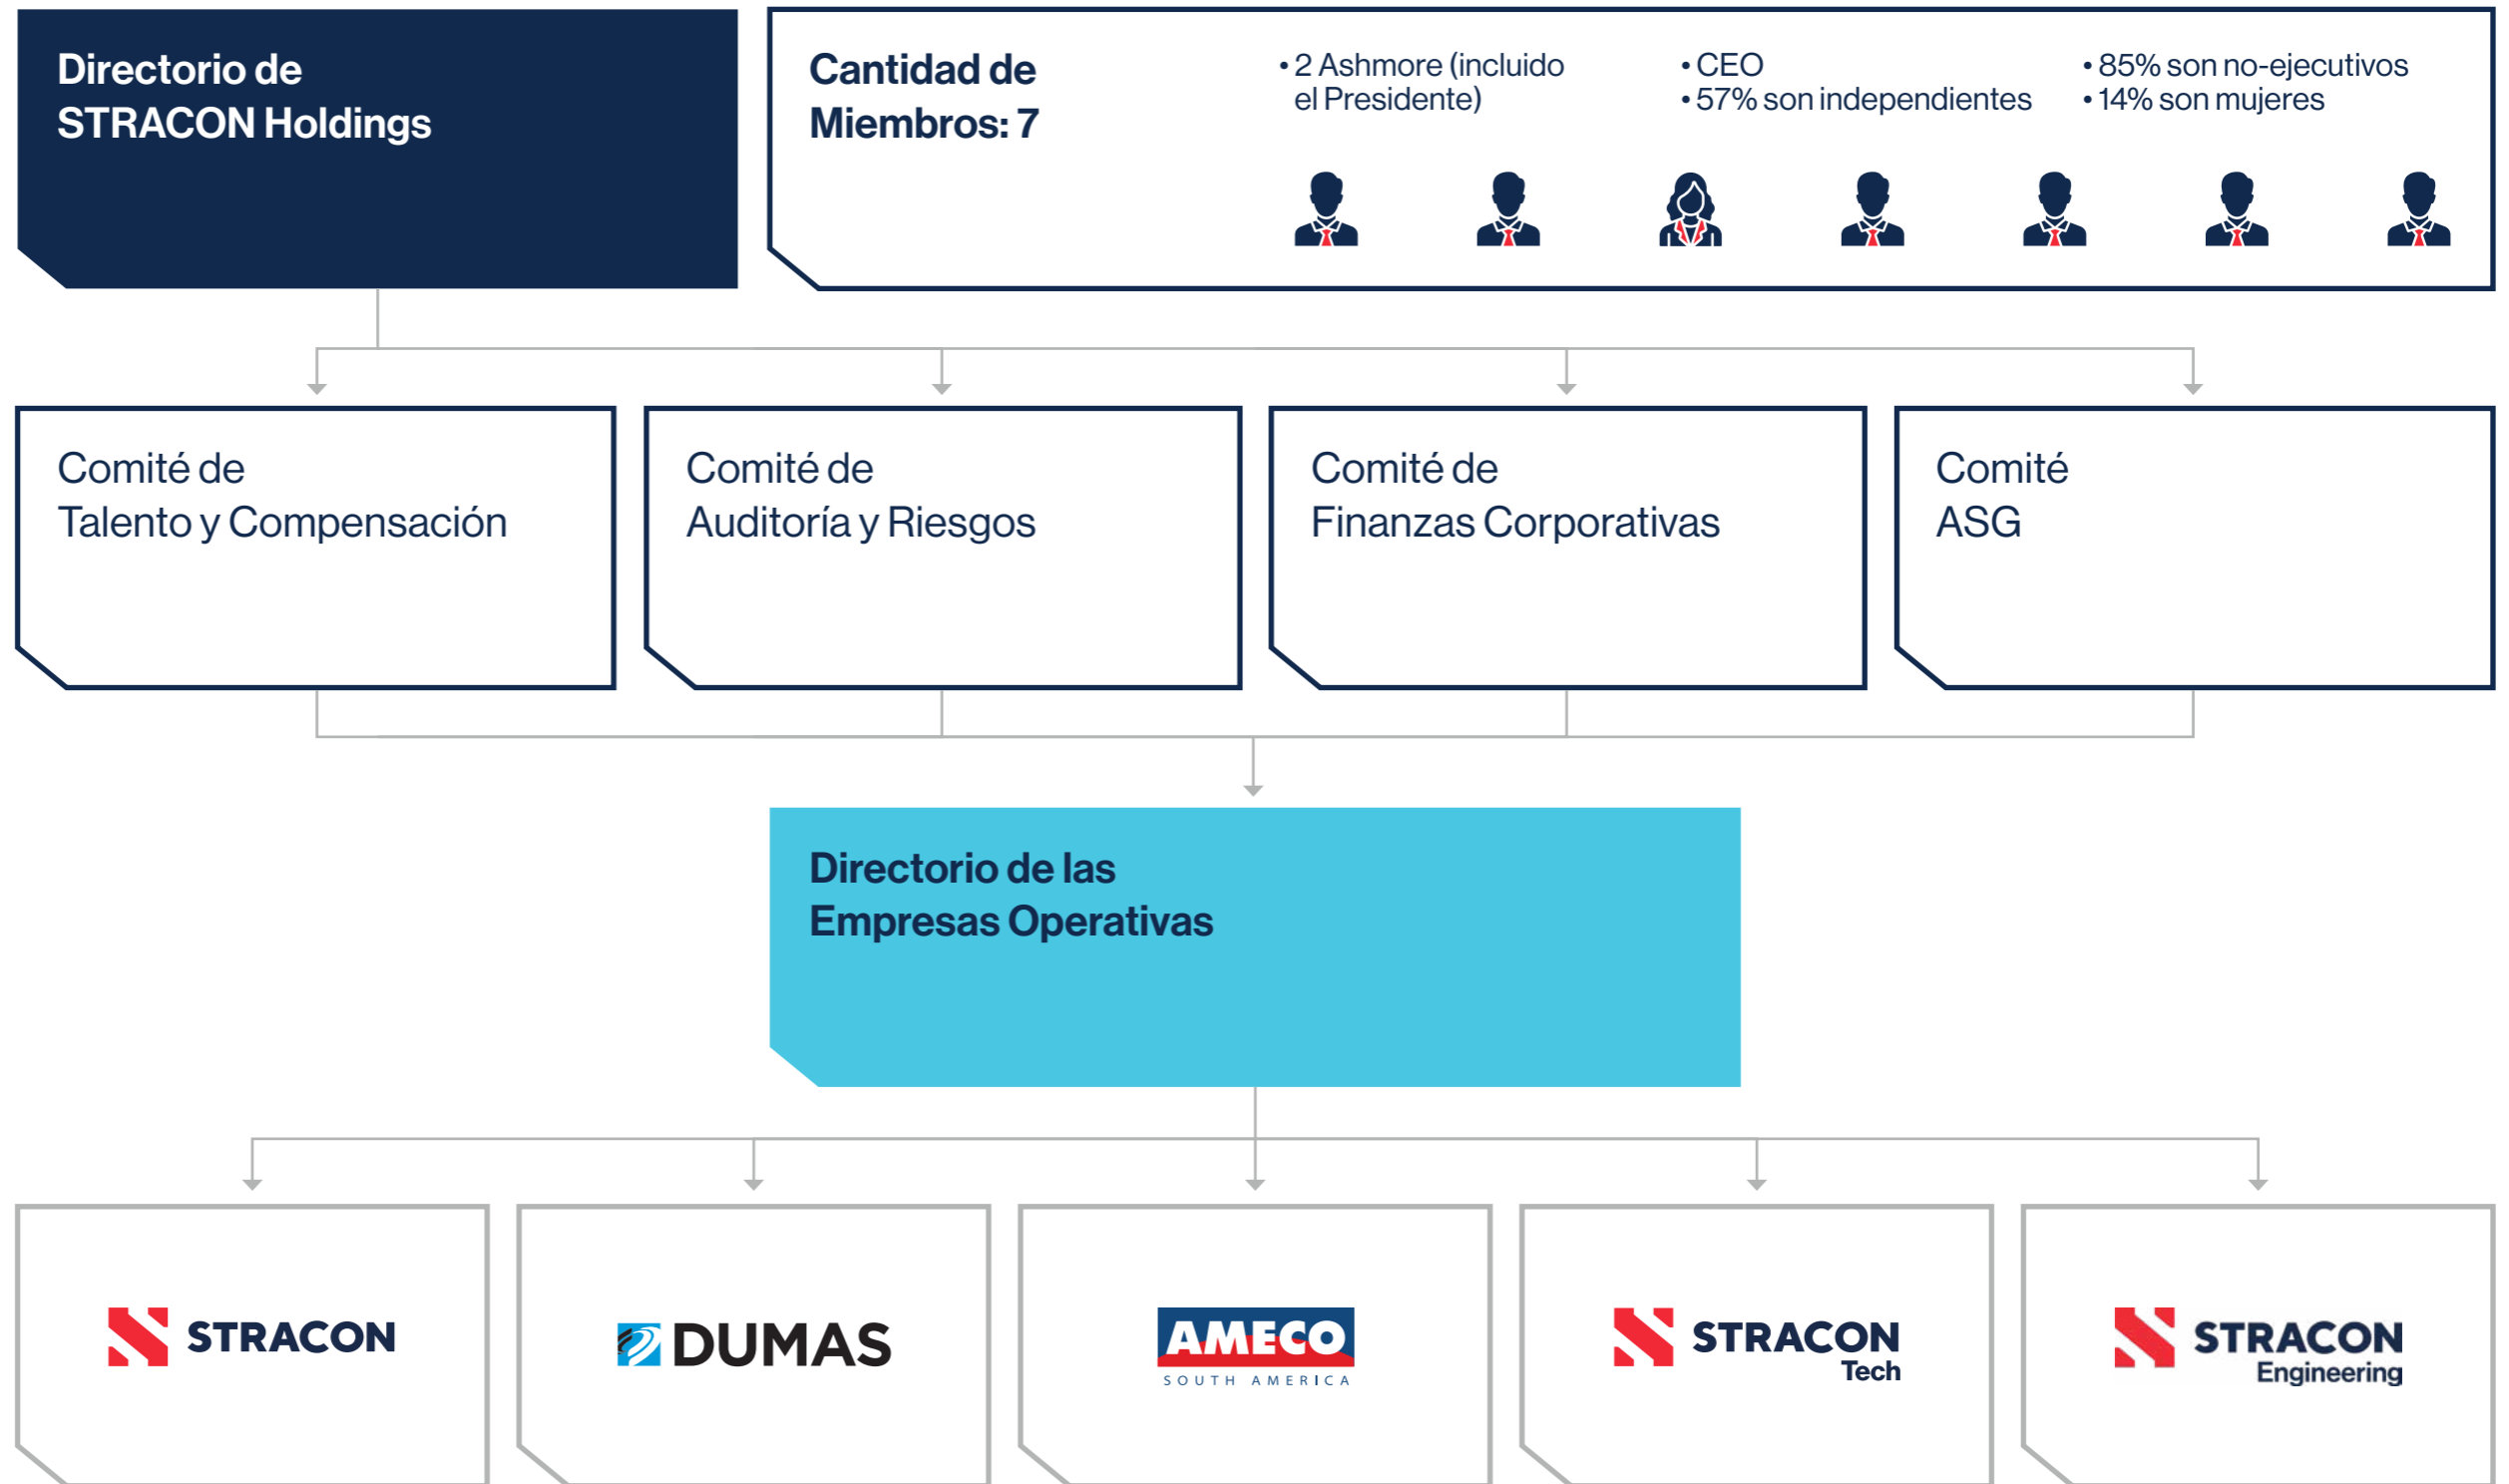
Directorio de STRACON Holdings

Cantidad de Miembros: 7

• 2 Ashmore (incluido el Presidente)

• CEO
• 57% son independientes

• 85% son no-ejecutivos
• 14% son mujeres

Comité de Talento y Compensación

Comité de Auditoría y Riesgos

Comité de Finanzas Corporativas

Comité ASG

Directorio de las Empresas Operativas

STRACON

DUMAS

AMECO
SOUTH AMERICA

STRACON
Tech

STRACON
Engineering